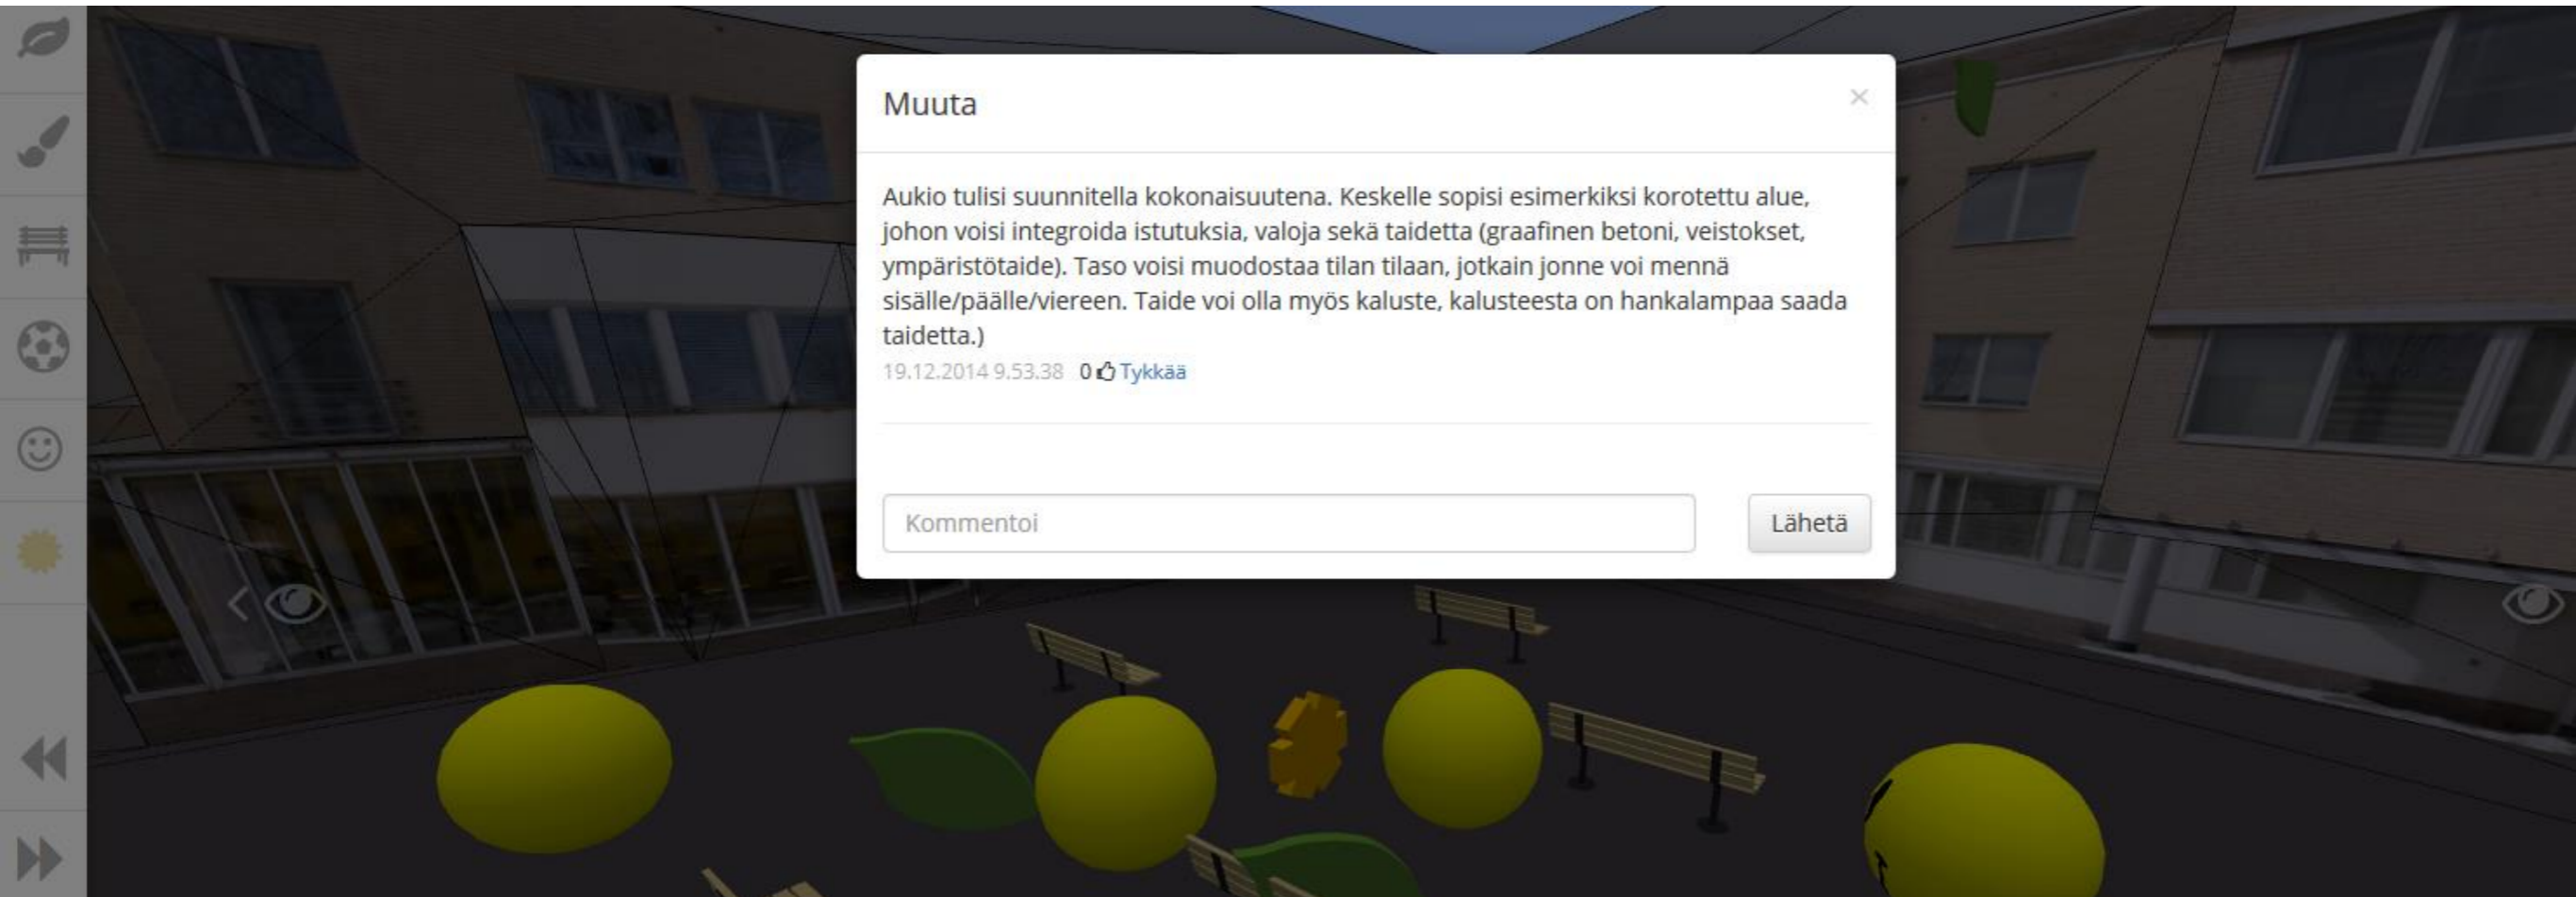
Muuta

×

Aukio tulisi suunnitella kokonaisuutena. Keskelle sopisi esimerkiksi korotettu alue, johon voisi integroida istutuksia, valoja sekä taidetta (graafinen betoni, veistokset, ympäristötaide). Taso voisi muodostaa tilan tilaan, jotkain jonne voi mennä sisälle/päälle/viereen. Taide voi olla myös kaluste, kalusteesta on hankalampaa saada taidetta.)

19.12.2014 9.53.38 0 Tykkää

Kommentoi

Lähetä